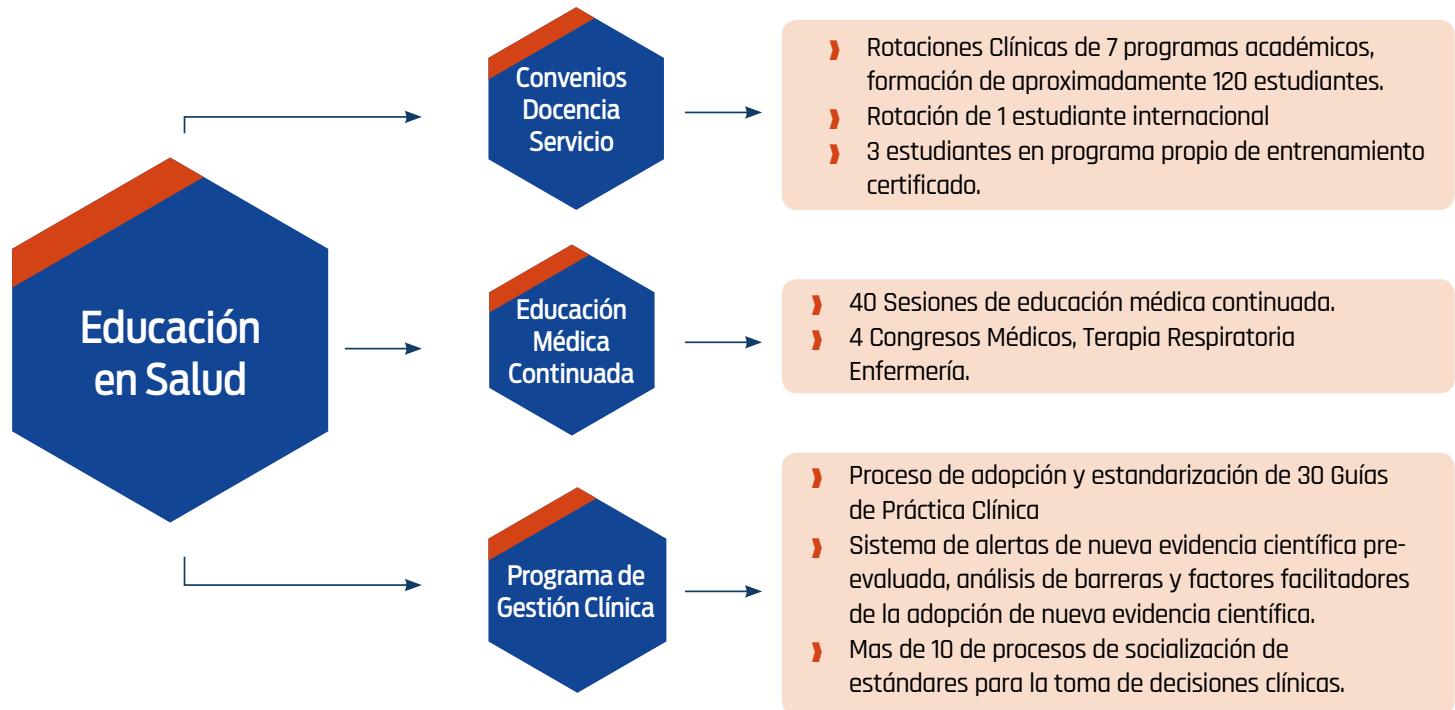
Educación en Salud

Convenios Docencia Servicio

- Rotaciones Clínicas de 7 programas académicos, formación de aproximadamente 120 estudiantes.
- Rotación de 1 estudiante internacional
- 3 estudiantes en programa propio de entrenamiento certificado.

Educación Médica Continuada

- 40 Sesiones de educación médica continuada.
- 4 Congresos Médicos, Terapia Respiratoria Enfermería.

Programa de Gestión Clínica

- Proceso de adopción y estandarización de 30 Guías de Práctica Clínica
- Sistema de alertas de nueva evidencia científica pre-evaluada, análisis de barreras y factores facilitadores de la adopción de nueva evidencia científica.
- Mas de 10 de procesos de socialización de estándares para la toma de decisiones clínicas.